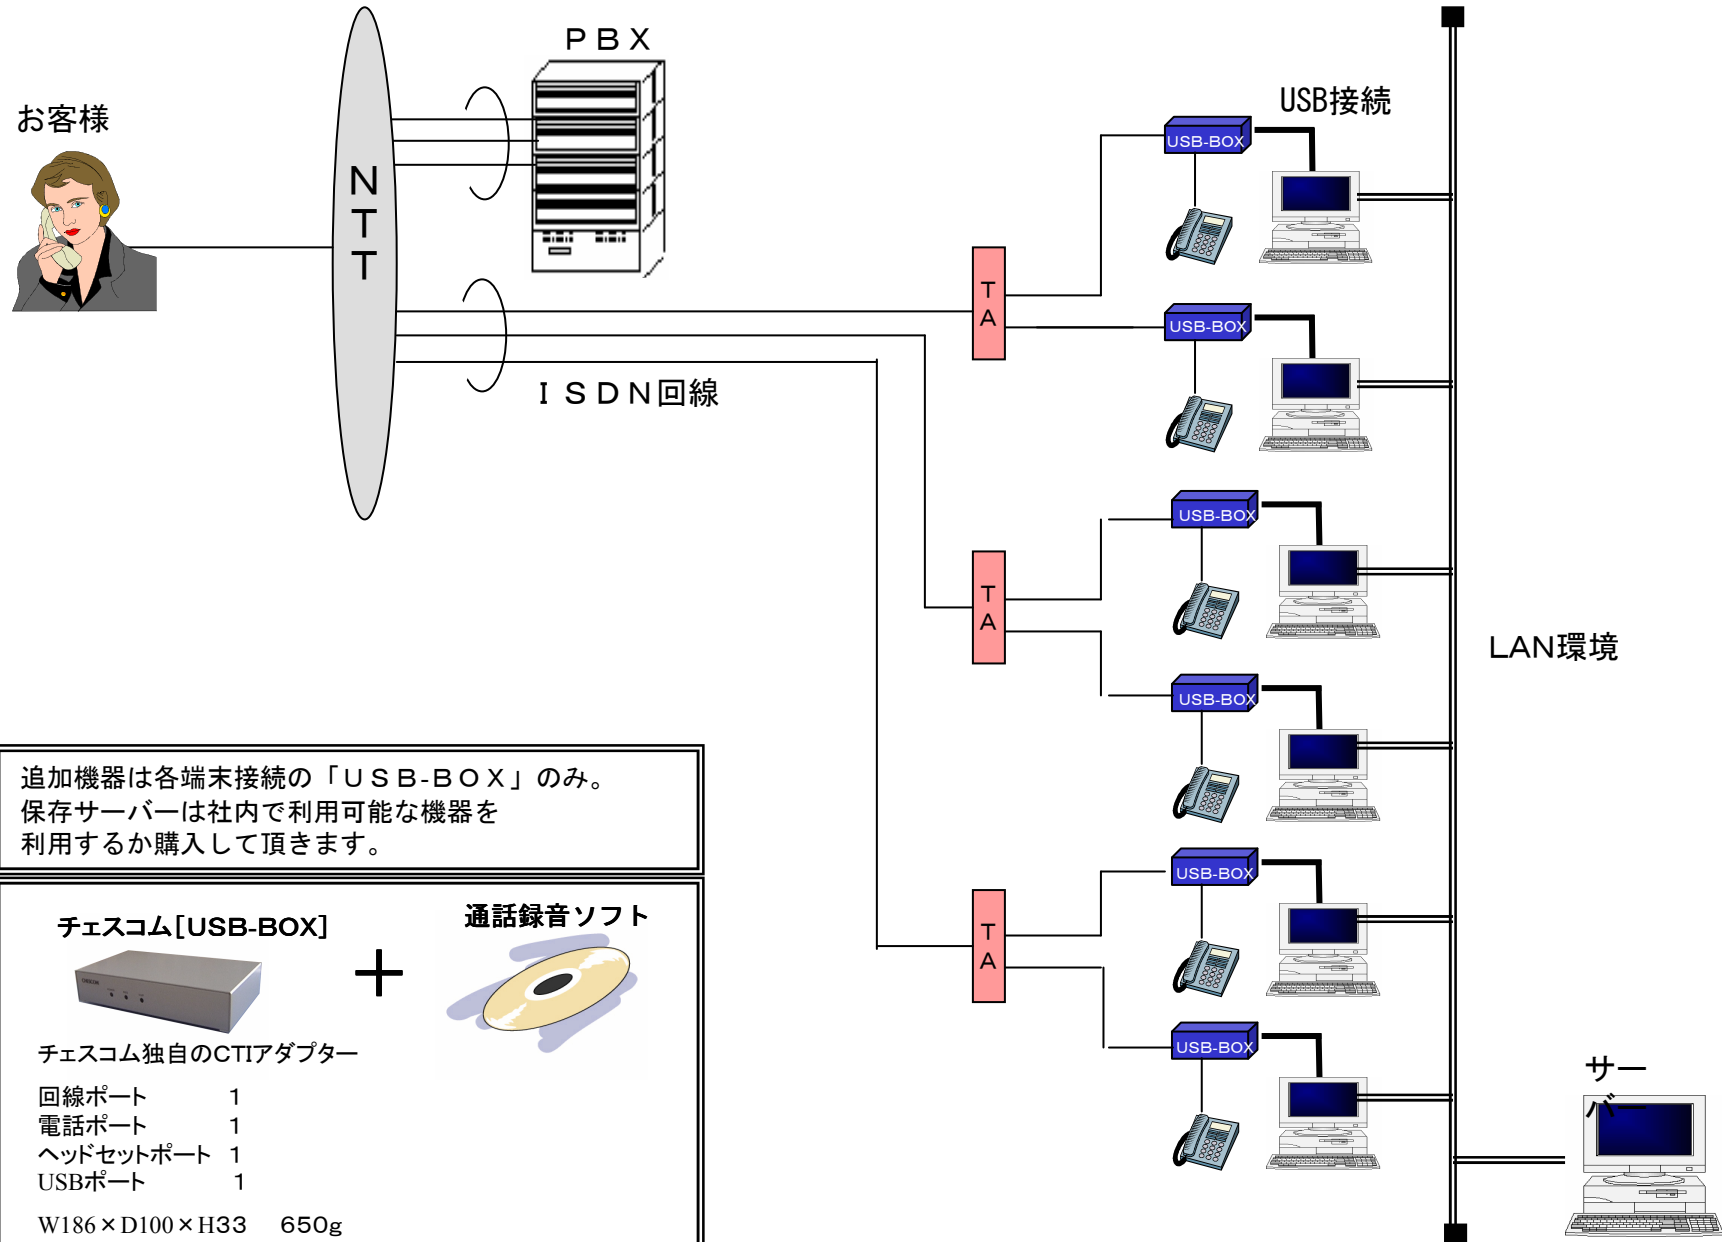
ＰＢＸ

お客様

N
T
T

USB接続

USB-BOX

T
A

USB-BOX

ＩＳＤＮ回線

USB-BOX

T
A

LAN環境

USB-BOX

追加機器は各端末接続の「ＵＳＢ-ＢＯＸ」のみ。
保存サーバーは社内で利用可能な機器を
利用するか購入して頂きます。

USB-BOX

チェスコム[USB-BOX]

通話録音ソフト

＋

T
A

USB-BOX

チェスコム独自のCTIアダプター

回線ポート　1
電話ポート　1
ヘッドセットポート　1
USBポート　1

W186×D100×H33　650g

サーバー